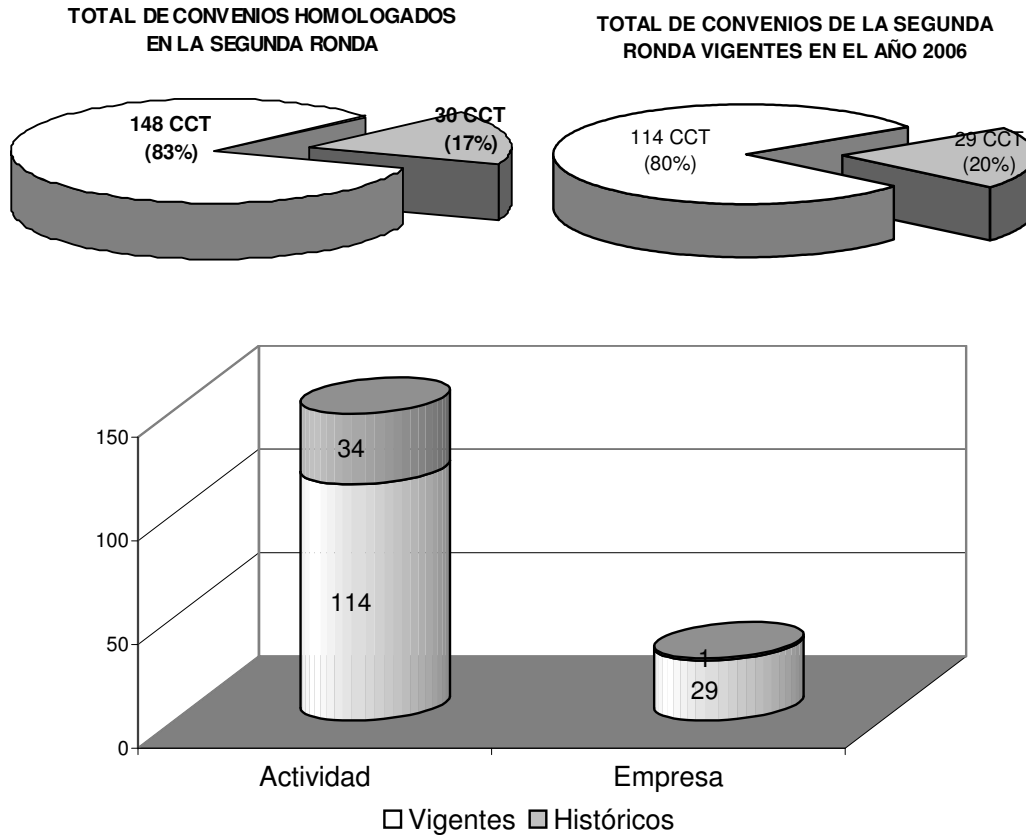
TOTAL DE CONVENIOS HOMOLOGADOS EN LA SEGUNDA RONDA

148 CCT (83%)

30 CCT (17%)

TOTAL DE CONVENIOS DE LA SEGUNDA RONDA VIGENTES EN EL AÑO 2006

114 CCT (80%)

29 CCT (20%)

150

100

50

0

34

114

1

29

Actividad

Empresa

Vigentes Históricos